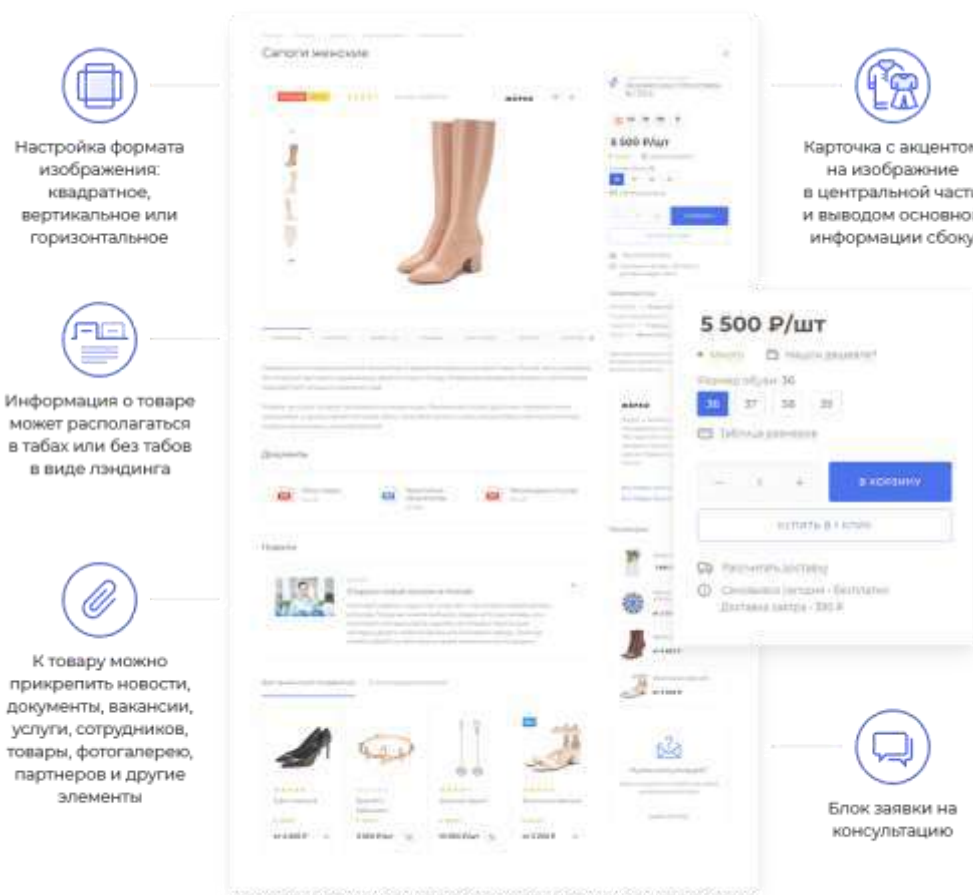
Настройка формата изображения: квадратное, вертикальное или горизонтальное

Информация о товаре может располагаться в табах или без табов в виде лэндинга

К товару можно прикрепить новости, документы, вакансии, услуги, сотрудников, товары, фотогалерею, партнеров и другие элементы

Сапоги женские

Документы

Новости

5 500 Р/шт

Карточка с акцентом на изображние в центральной част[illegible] и выводом основно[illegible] информации сбоку

5 500 Р/шт

Много

Нашли дешевле?

Размер обуви: 36

| 36 | 37 | 38 | 39 |
|---|---|---|---|

Таблица размеров

—  1  +

В корзину

Купить в 1 клик

Рассчитать доставку

Самовывоз сегодня - Бесплатно
Доставка завтра - 390 ₽

Блок заявки на консультацию